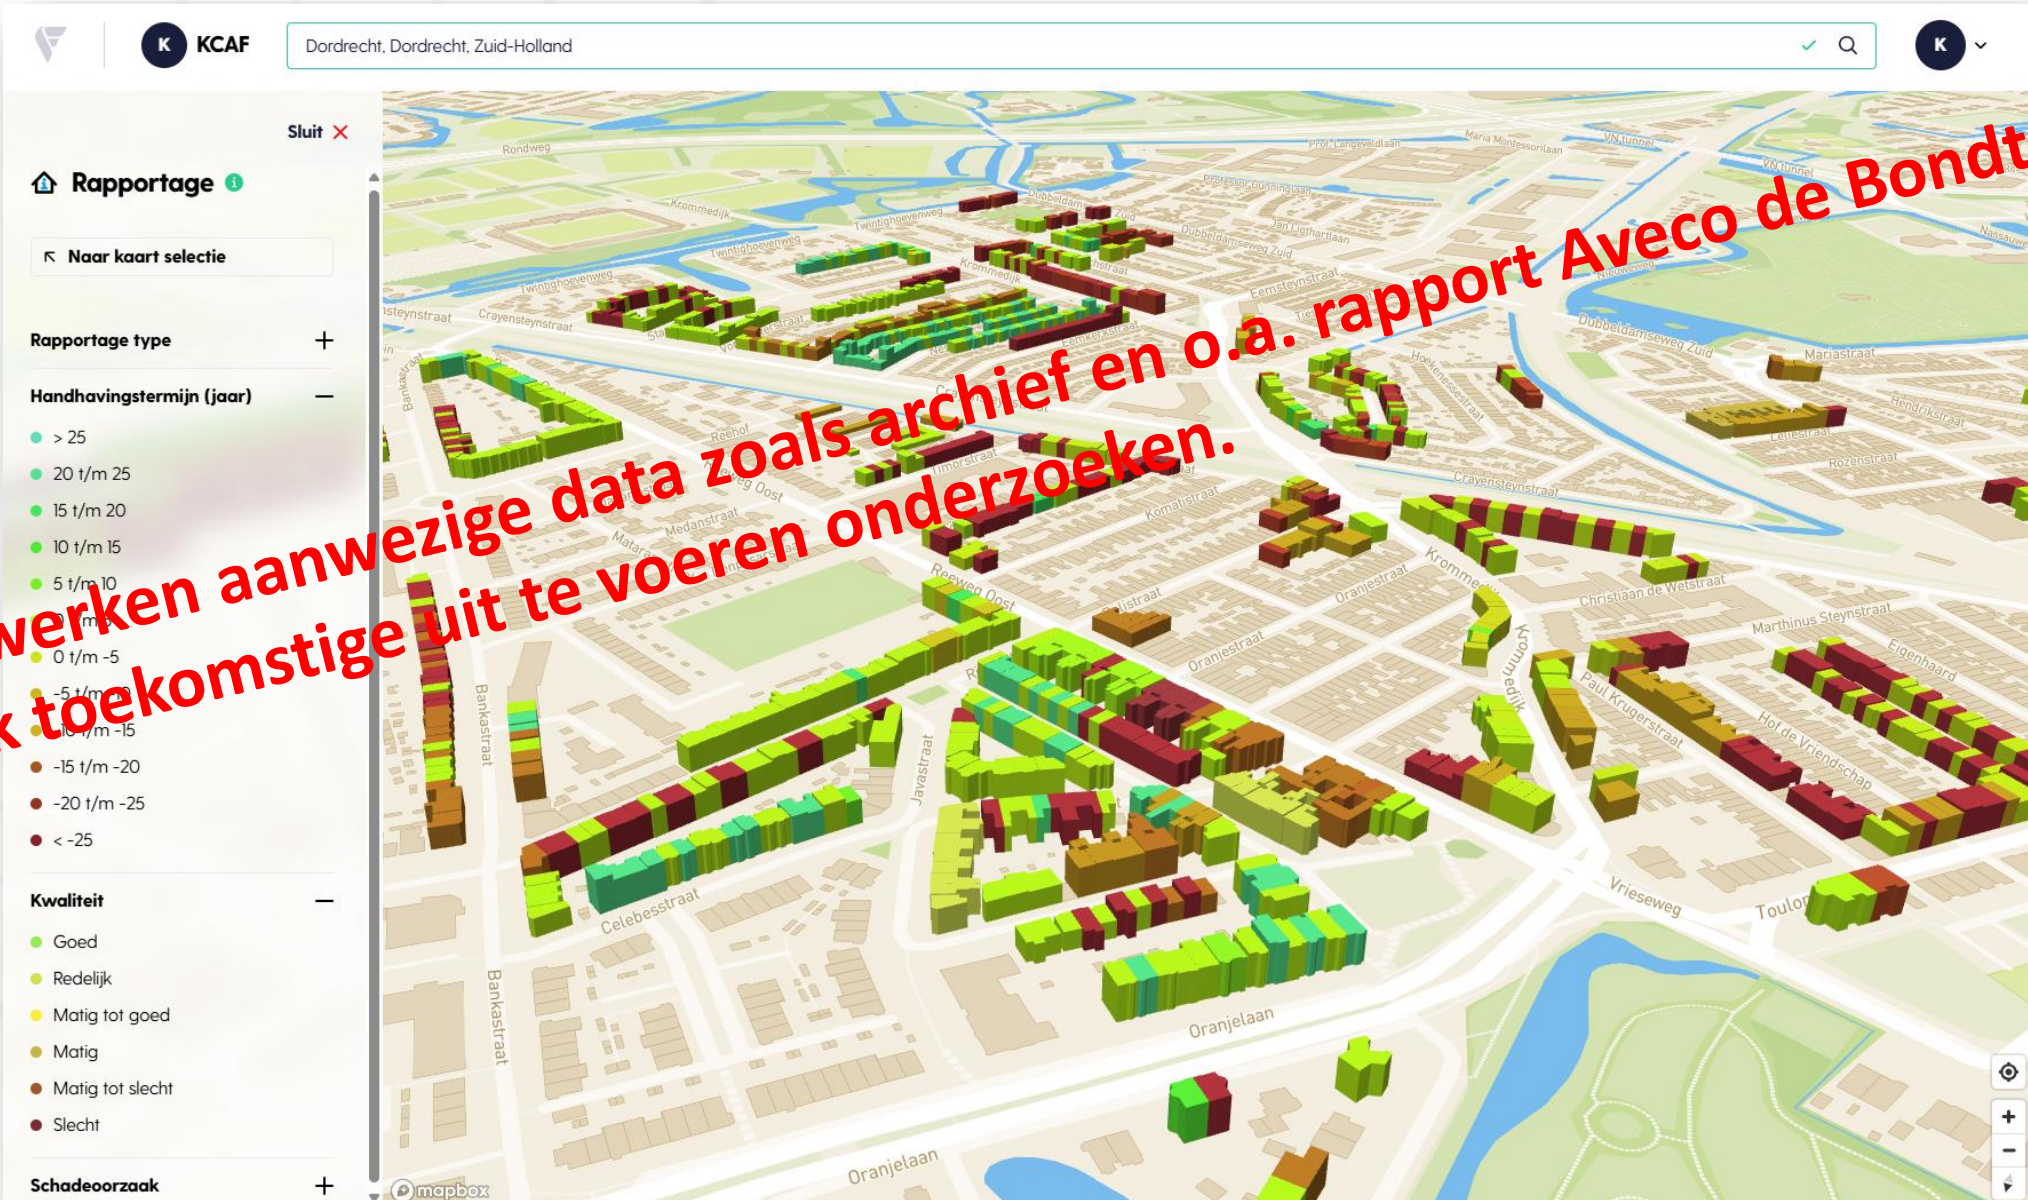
K KCAF

Dordrecht, Dordrecht, Zuid-Holland

K

Sluit ✕

Rapportage

Naar kaart selectie

Rapportage type +

Handhavingstermijn (jaar) −

> 25

20 t/m 25

15 t/m 20

10 t/m 15

5 t/m 10

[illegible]

0 t/m -5

-5 t/m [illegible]

-10 t/m -15

-15 t/m -20

-20 t/m -25

< -25

Kwaliteit −

Goed

Redelijk

Matig tot goed

Matig

Matig tot slecht

Slecht

Schadeoorzaak +

werken aanwezige data zoals archief en o.a. rapport Aveco de Bondt

k toekomstige uit te voeren onderzoeken.

Rondweg
Krommedijk
Twintighoevenweg
Crayensteynstraat
Bankastraat
Reeweg Oost
Medanstraat
Celebesstraat
Javastraat
Oranjestraat
Oranjelaan
Vrieseweg
Toulon
Christiaan de Wetstraat
Marthinus Steynstraat
Paul Krugerstraat
Hof de Vriendschap
Eigenhaard
Dubbeldamseweg Zuid
Mariastraat
Hendrikstraat
Rozenstraat
Komatistraat
Hoekenesstraat
Eemsteynstraat
Jan Lighthartlaan
Maria Montessorilaan
Nassauweg
N3 tunnel
Prof. Langeveldlaan
Professor Gunningplein
Bankastraat
Oranjelaan
mapbox